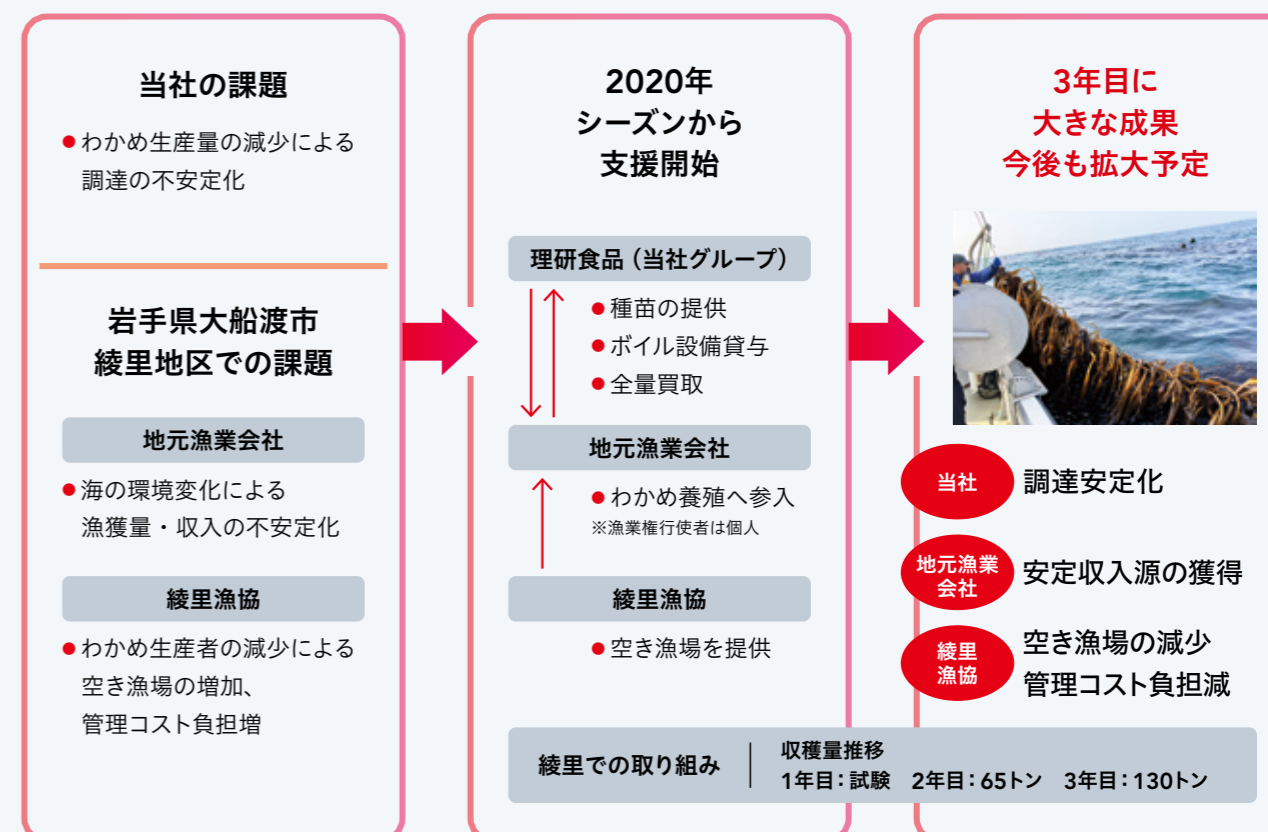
当社の課題

● わかめ生産量の減少による調達の不安定化

岩手県大船渡市
綾里地区での課題

地元漁業会社

● 海の環境変化による漁獲量・収入の不安定化

綾里漁協

● わかめ生産者の減少による空き漁場の増加、管理コスト負担増

2020年
シーズンから
支援開始

理研食品（当社グループ）

● 種苗の提供
● ボイル設備貸与
● 全量買取

地元漁業会社

● わかめ養殖へ参入
※漁業権行使者は個人

綾里漁協

● 空き漁場を提供

綾里での取り組み | 収穫量推移
1年目：試験　2年目：65トン　3年目：130トン

3年目に
大きな成果
今後も拡大予定

当社 調達安定化

地元漁業会社 安定収入源の獲得

綾里漁協 空き漁場の減少
管理コスト負担減